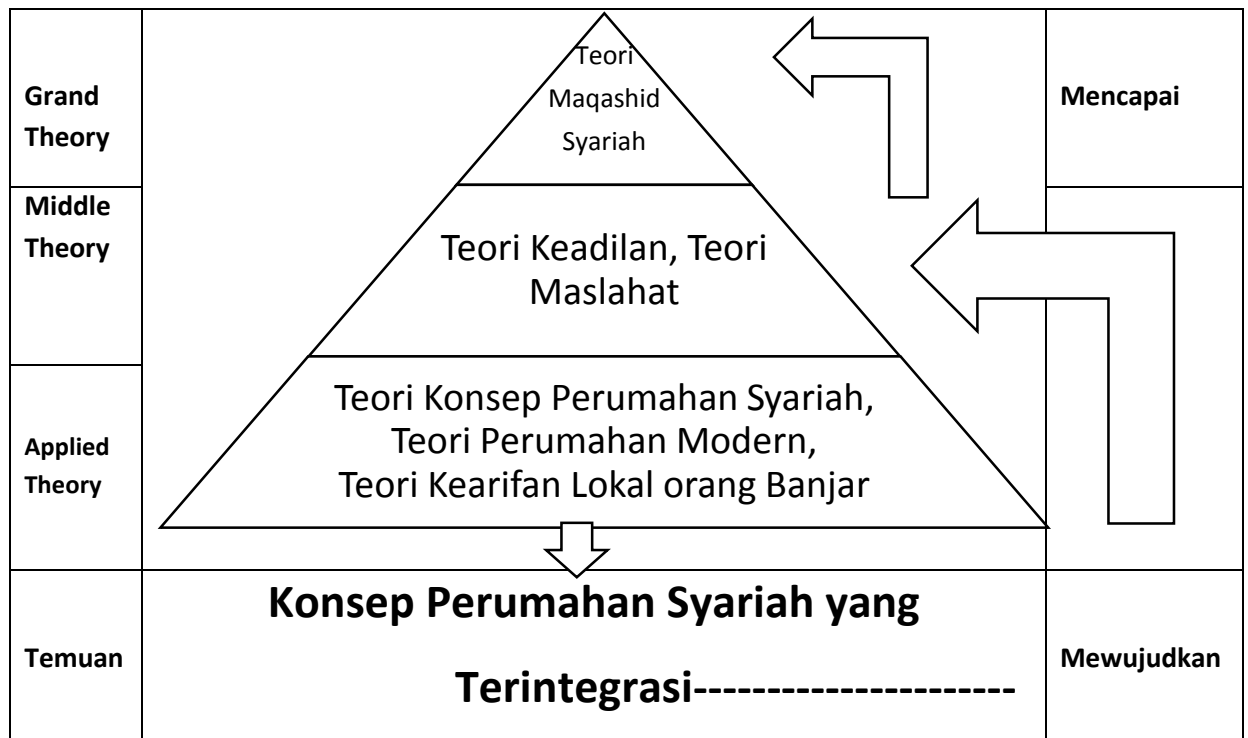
Grand Theory

Teori Maqashid Syariah

Mencapai

Middle Theory

Teori Keadilan, Teori Maslahat

Applied Theory

Teori Konsep Perumahan Syariah, Teori Perumahan Modern, Teori Kearifan Lokal orang Banjar

Temuan

Konsep Perumahan Syariah yang Terintegrasi---------------------

Mewujudkan